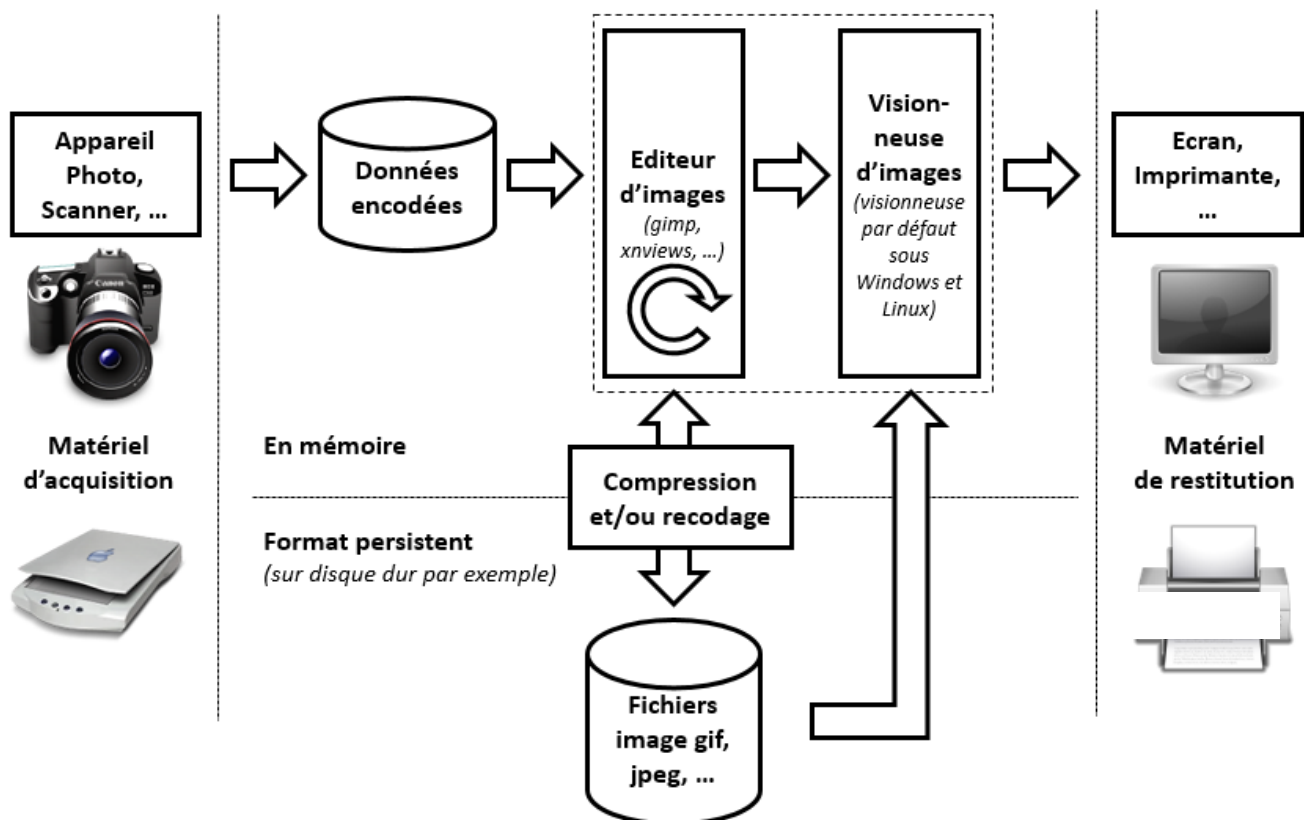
Appareil Photo, Scanner, …

Matériel d'acquisition

Données encodées

Editeur d'images (gimp, xnviews, …)

Vision-neuse d'images (visionneuse par défaut sous Windows et Linux)

Ecran, Imprimante, …

Matériel de restitution

En mémoire

Compression et/ou recodage

Format persistent (sur disque dur par exemple)

Fichiers image gif, jpeg, …